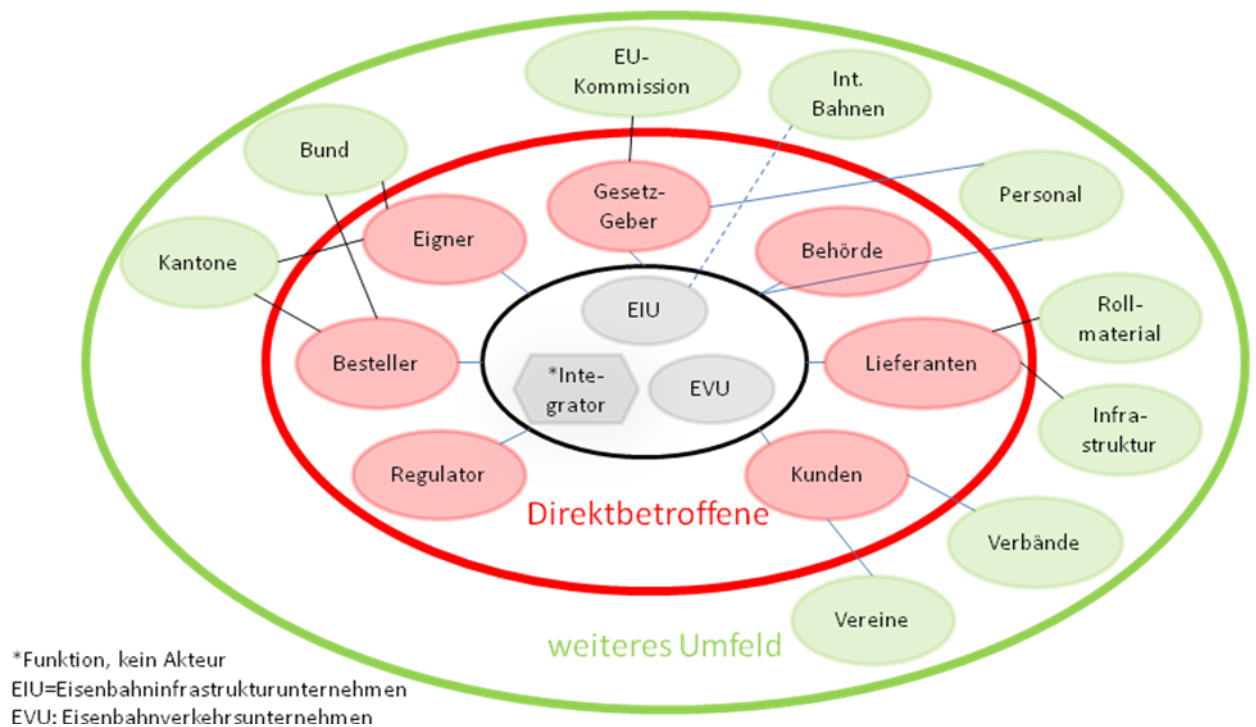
EU-Kommission

Int. Bahnen

Bund

Gesetz-Geber

Personal

Eigner

Behörde

Kantone

EIU

Roll-material

Besteller

*Integrator

EVU

Lieferanten

Infra-struktur

Regulator

Kunden

Direktbetroffene

Verbände

Vereine

weiteres Umfeld

*Funktion, kein Akteur
EIU=Eisenbahninfrastrukturunternehmen
EVU: Eisenbahnverkehrsunternehmen